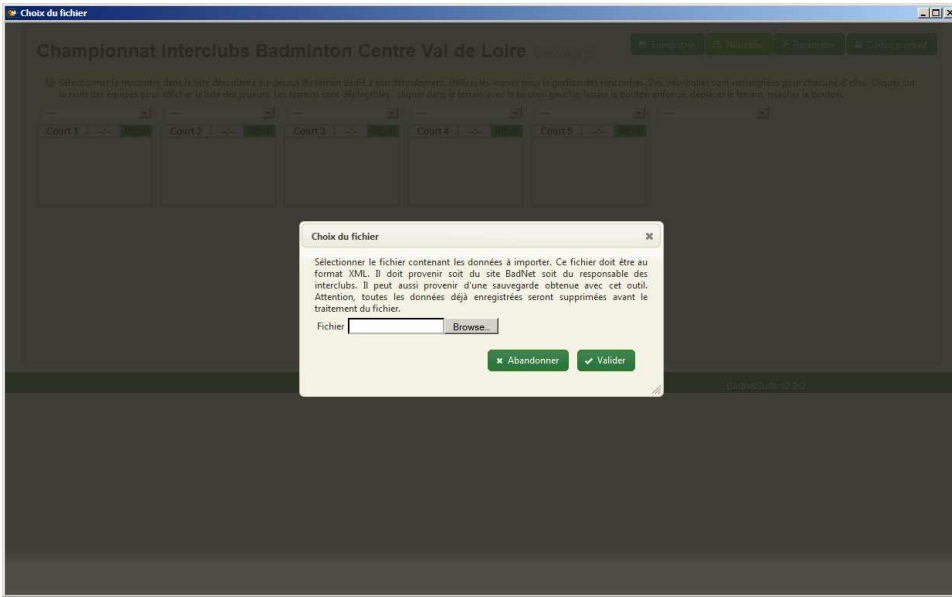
Choix du fichier

Championnat Interclubs Badminton Centre Val de Loire

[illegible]

Court 1 --:--
Court 2 --:--
Court 3 --:--
Court 4 --:--
Court 5 --:--

Choix du fichier

Sélectionner le fichier contenant les données à importer. Ce fichier doit être au format XML. Il doit provenir soit du site BadNet soit du responsable des interclubs. Il peut aussi provenir d'une sauvegarde obtenue avec cet outil. Attention, toutes les données déjà enregistrées seront supprimées avant le traitement du fichier.

Fichier Browse...

Abandonner
Valider

BadNetClub v2.9.2